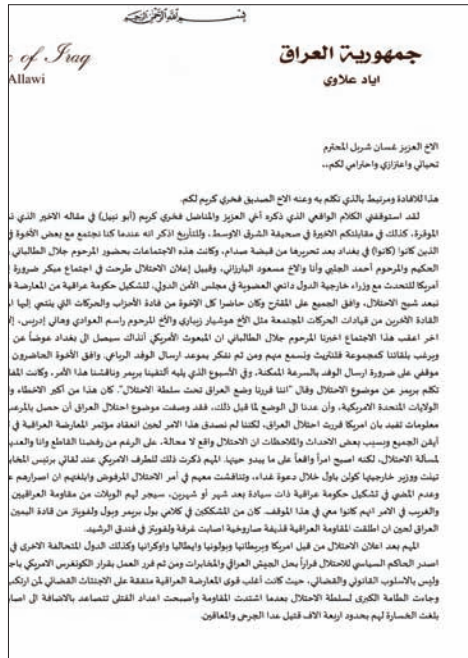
بسم الله الرحمن الرحيم

جمهورية العراق
اياد علاوي

of Iraq
Allawi

الاخ العزيز غسان شربل المحترم
تحياتي واعتزازي واحترامي لكم،،

هذا للافادة ومرتبط بالذي تكلم به وعنه الاخ الصديق فخري كريم لكم.

لقد استوقفني الكلام الواقعي الذي ذكره أخي العزيز والمناضل فخري كريم (أبو نبيل) في مقاله الاخير الذي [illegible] الموقرة، كذلك في مقابلتكم الاخيرة في صحيفة الشرق الاوسط، وللتاريخ اذكر انه عندما كنا نجتمع مع بعض الاخوة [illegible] الذين كانوا (كانوا) في بغداد بعد تحريرها من قبضة صدام، وكانت هذه الاجتماعات بحضور المرحوم جلال الطالباني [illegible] الحكيم والمرحوم أحمد الجلبي وأنا والاخ مسعود البارزاني، وقبيل إعلان الاحتلال طرحت في اجتماع مبكر ضرورة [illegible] أمريكا للتحدث مع وزراء خارجية الدول داعمي العضوية في مجلس الأمن الدولي، للتشكيل حكومة عراقية من المعارضة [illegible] نبعد شبح الاحتلال، وافق الجميع على المقترح وكان حاضرا كل الاخوة من قادة الأحزاب والحركات التي ينتمي اليها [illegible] القادة الاخرين من قيادات الحركات المجتمعة مثل الاخ هوشيار زيباري والاخ المرحوم راسم العوادي وهاني إدريس، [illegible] اخر اعقب هذا الاجتماع اخبرنا المرحوم جلال الطالباني ان المبعوث الأمريكي آنذاك سيصل الى بغداد عوضاً عن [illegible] ويرغب بلقائنا كمجموعة قيادية وتسمع منهم ومن ثم نفكر بموعد ارسال الوفد الرباعي. وافق الأخوة الحاضرون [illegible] موقفي على ضرورة ارسال الوفد بالسرعة الممكنة، وفي الأسبوع الذي يليه التقينا بريمر وناقشنا هذا الأمر، وكانت المفا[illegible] تكلم بريمر عن موضوع الاحتلال وقال "اننا قررنا وضع العراق تحت سلطة الاحتلال". كان هذا من أكبر الاخطاء و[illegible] الولايات المتحدة الامريكية، وأن عدنا الى الوضع لما قبل ذلك، فقد وصلت موضوع احتلال العراق ان حصل بالمرس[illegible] معلومات تفيد بان امريكا قررت احتلال العراق، لكننا لم نصدق هذا الامر لحين انعقاد مؤتمر المعارضة العراقية في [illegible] أيقن الجميع وبسبب بعض الاحداث والملاحظات ان الاحتلال واقع لا محالة، على الرغم من رفضنا القاطع وانا والعديد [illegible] لمسألة الاحتلال، لكنه اصبح امراً واقعاً على ما يبدو حينها. المهم ذكرت ذلك للطرف الامريكي عند لقائي برئيس المخابرات تينت ووزير خارجيتها كولن باول خلال دعوة غداء، وتناقشت معهم في أمر الاحتلال المرفوض وابلغتهم ان اصرارهم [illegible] وعدم المضي في تشكيل حكومة عراقية ذات سيادة بعد شهر أو شهرين، سيجر لهم الويلات من مقاومة العراقيين والغرب الى الحكم الامريكي لكنوا معي في هذا الموقف. كان من المشككين في كلامي بول وولفوتز من قادة اليمين العراق لحين ان اطلقت المقاومة العراقية قذيفة صاروخية اصابت غرفة وولفوتز في فندق الرشيد.

المهم بعد اعلان الاحتلال من قبل امريكا وبريطانيا وبولونيا وايطاليا واوكرانيا وكذلك الدول المتحالفة الاخرى في اصدر الحاكم السياسي للاحتلال قراراً بحل الجيش العراقي والمخابرات ومن ثم فرد العمل بقرار الكونغرس الامريكي باجت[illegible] وليس بالاسلوب القانوني والقضائي، حيث كانت أغلب قوى المعارضة العراقية متفقة على الاجتثاث القضائي لن ارتك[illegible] وجاءت الطامة الكبرى لسلطة الاحتلال بعدما اشتدت المقاومة وأصبحت اعداد القتلى تتصاعد بالاضافة الى اصا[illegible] بلغت الخسارة لهم بحدود اربعة آلاف قتيل عدا الجرحى والمعاقين.